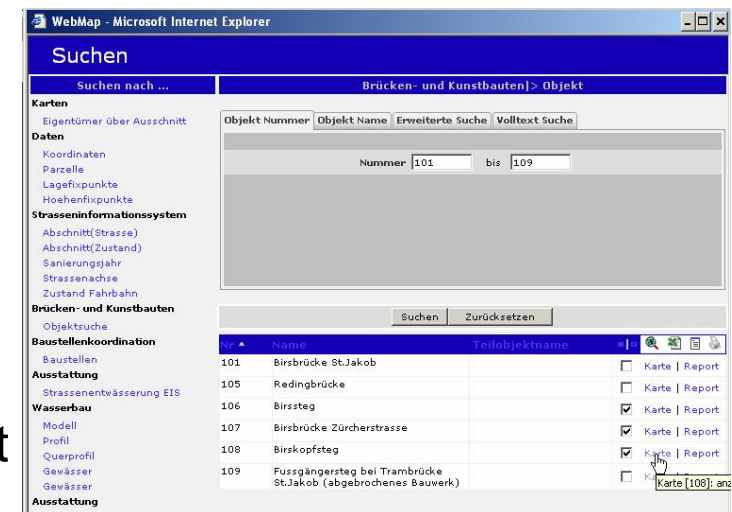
WebMap - Microsoft Internet Explorer

Suchen

Suchen nach ...

Karten
Eigentümer über Ausschnitt
Daten
Koordinaten
Parzelle
Lagefixpunkte
Hoehenfixpunkte
Strasseninformationssystem
Abschnitt(Strasse)
Abschnitt(Zustand)
Sanierungsjahr
Strassenachse
Zustand Fahrbahn
Brücken- und Kunstbauten
Objektsuche
Baustellenkoordination
Baustellen
Ausstattung
Strassenentwässerung EIS
Wasserbau
Modell
Profil
Querprofil
Gewässer
Gewässer
Ausstattung

Brücken- und Kunstbauten|> Objekt

Objekt Nummer | Objekt Name | Erweiterte Suche | Volltext Suche

Nummer 101 bis 109

Suchen | Zurücksetzen

| Nr ▲ | Name | Teilobjektname | | |
|---|---|---|---|---|
| 101 | Birsbrücke St.Jakob | | ☐ | Karte \| Report |
| 105 | Redingbrücke | | ☐ | Karte \| Report |
| 106 | Birssteg | | ☑ | Karte \| Report |
| 107 | Birsbrücke Zürcherstrasse | | ☑ | Karte \| Report |
| 108 | Birskopfsteg | | ☑ | Karte \| Report |
| 109 | Fussgängersteg bei Trambrücke St.Jakob (abgebrochenes Bauwerk) | | ☐ | Ka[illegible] |

Karte [108]: anz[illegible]

t